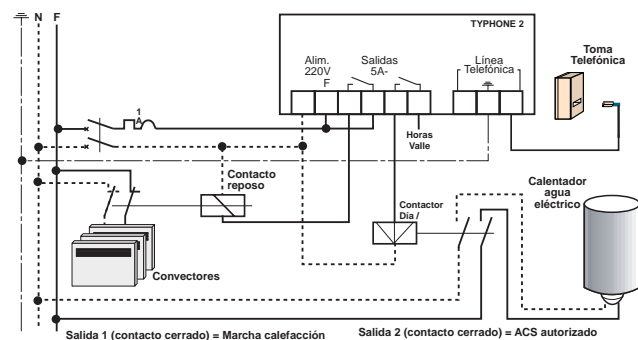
N
F
TYPHONE 2
Alim. 220V
F
Salidas 5A-
Línea Telefónica
Toma Telefónica
1 A
Horas Valle
Contacto reposo
Contactor Día /
Calentador agua eléctrico
Convectores
Salida 1 (contacto cerrado) = Marcha calefacción
Salida 2 (contacto cerrado) = ACS autorizado